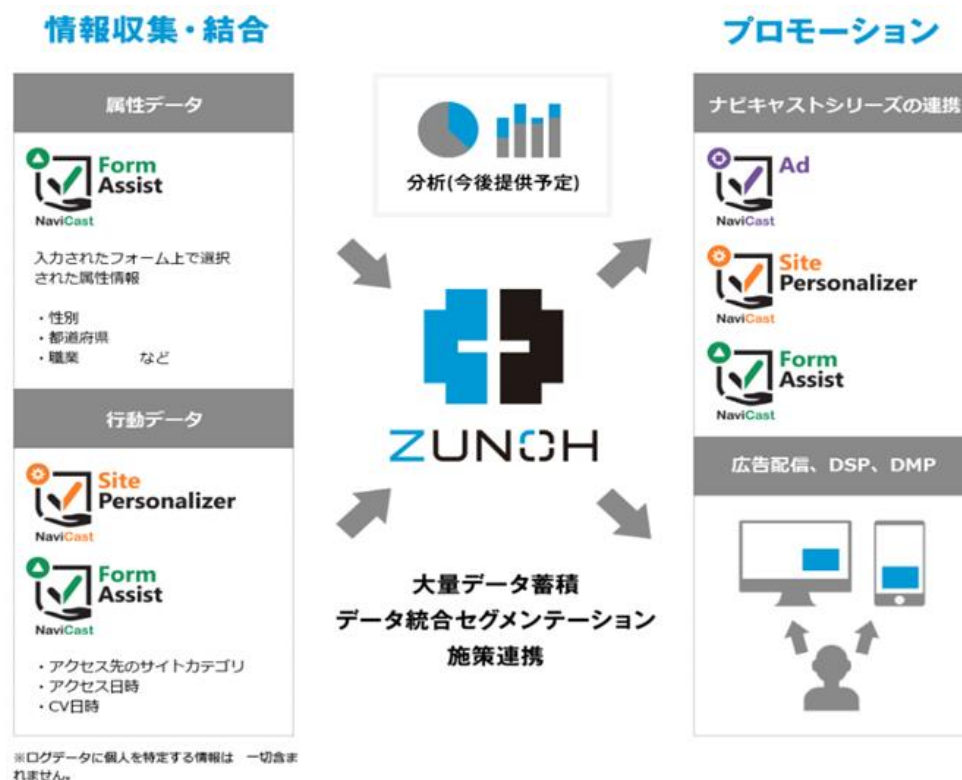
情報収集・結合

プロモーション

属性データ

Form Assist
NaviCast

入力されたフォーム上で選択された属性情報

・性別
・都道府県
・職業　　など

行動データ

Site Personalizer
NaviCast

Form Assist
NaviCast

・アクセス先のサイトカテゴリ
・アクセス日時
・CV日時

※ログデータに個人を特定する情報は　一切含まれません。

分析(今後提供予定)

ZUNOH

大量データ蓄積
データ統合セグメンテーション
施策連携

ナビキャストシリーズの連携

Ad
NaviCast

Site Personalizer
NaviCast

Form Assist
NaviCast

広告配信、DSP、DMP